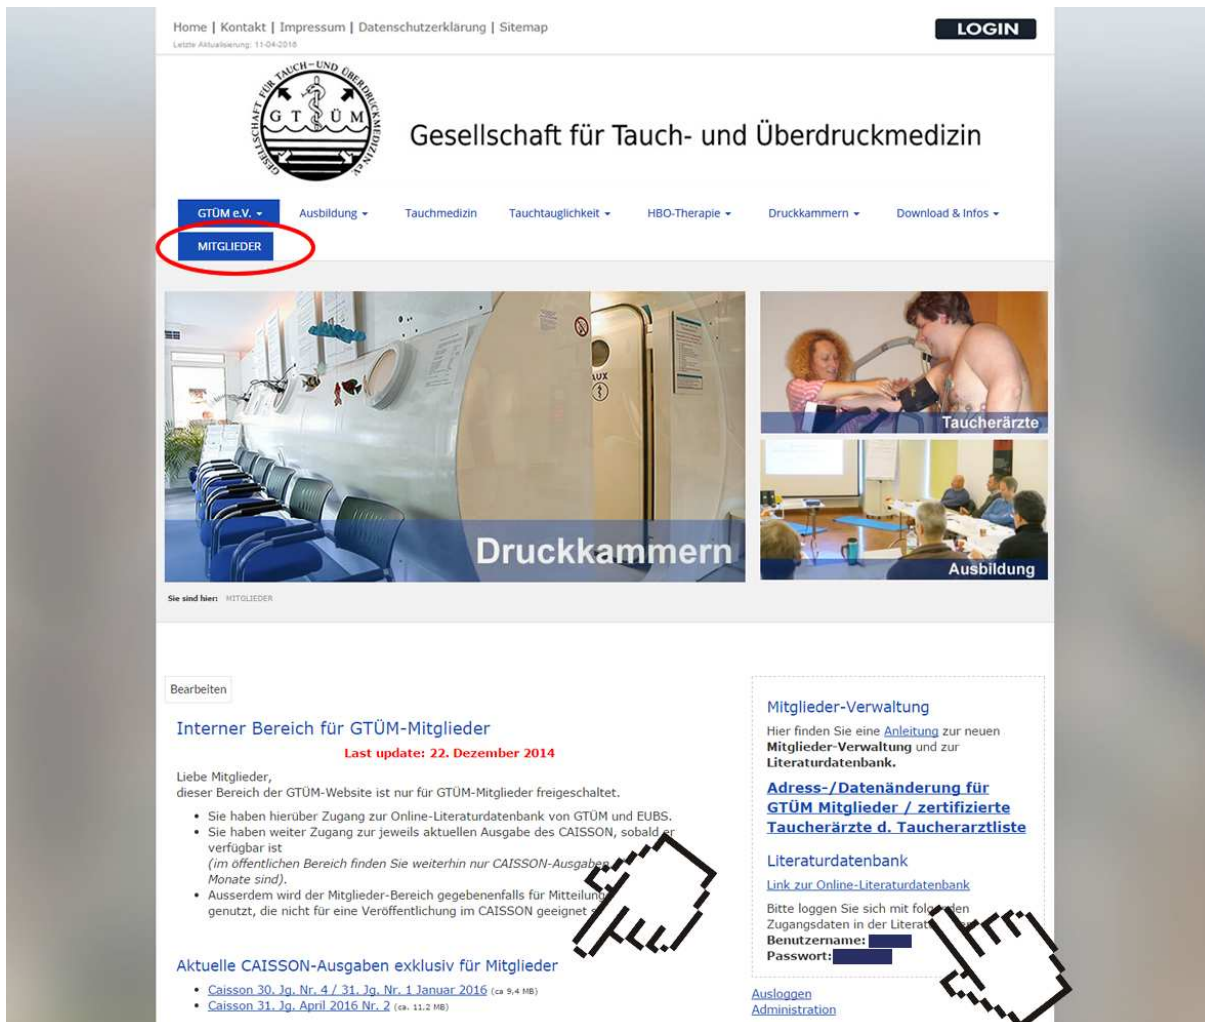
Home | Kontakt | Impressum | Datenschutzerklärung | Sitemap
Letzte Aktualisierung: 11-04-2016

LOGIN

GESELLSCHAFT FÜR TAUCH- UND ÜBERDRUCKMEDIZIN e.V.
G T Ü M

Gesellschaft für Tauch- und Überdruckmedizin

GTÜM e.V. ▾ Ausbildung ▾ Tauchmedizin Tauchtauglichkeit ▾ HBO-Therapie ▾ Druckkammern ▾ Download & Infos ▾

MITGLIEDER

Druckkammern

Taucherärzte

Ausbildung

Sie sind hier: MITGLIEDER

Bearbeiten

Interner Bereich für GTÜM-Mitglieder

Last update: 22. Dezember 2014

Liebe Mitglieder,
dieser Bereich der GTÜM-Website ist nur für GTÜM-Mitglieder freigeschaltet.

- Sie haben hierüber Zugang zur Online-Literaturdatenbank von GTÜM und EUBS.
- Sie haben weiter Zugang zur jeweils aktuellen Ausgabe des CAISSON, sobald er verfügbar ist
(im öffentlichen Bereich finden Sie weiterhin nur CAISSON-Ausgaben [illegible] Monate sind).
- Ausserdem wird der Mitglieder-Bereich gegebenenfalls für Mitteilung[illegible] genutzt, die nicht für eine Veröffentlichung im CAISSON geeignet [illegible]

Aktuelle CAISSON-Ausgaben exklusiv für Mitglieder

- Caisson 30. Jg. Nr. 4 / 31. Jg. Nr. 1 Januar 2016 (ca 9,4 MB)
- Caisson 31. Jg. April 2016 Nr. 2 (ca. 11,2 MB)

Mitglieder-Verwaltung

Hier finden Sie eine Anleitung zur neuen Mitglieder-Verwaltung und zur Literaturdatenbank.

Adress-/Datenänderung für GTÜM Mitglieder / zertifizierte Taucherärzte d. Taucherarztliste

Literaturdatenbank

Link zur Online-Literaturdatenbank

Bitte loggen Sie sich mit fol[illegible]den Zugangsdaten in der Literat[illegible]
Benutzername:
Passwort:

Ausloggen
Administration